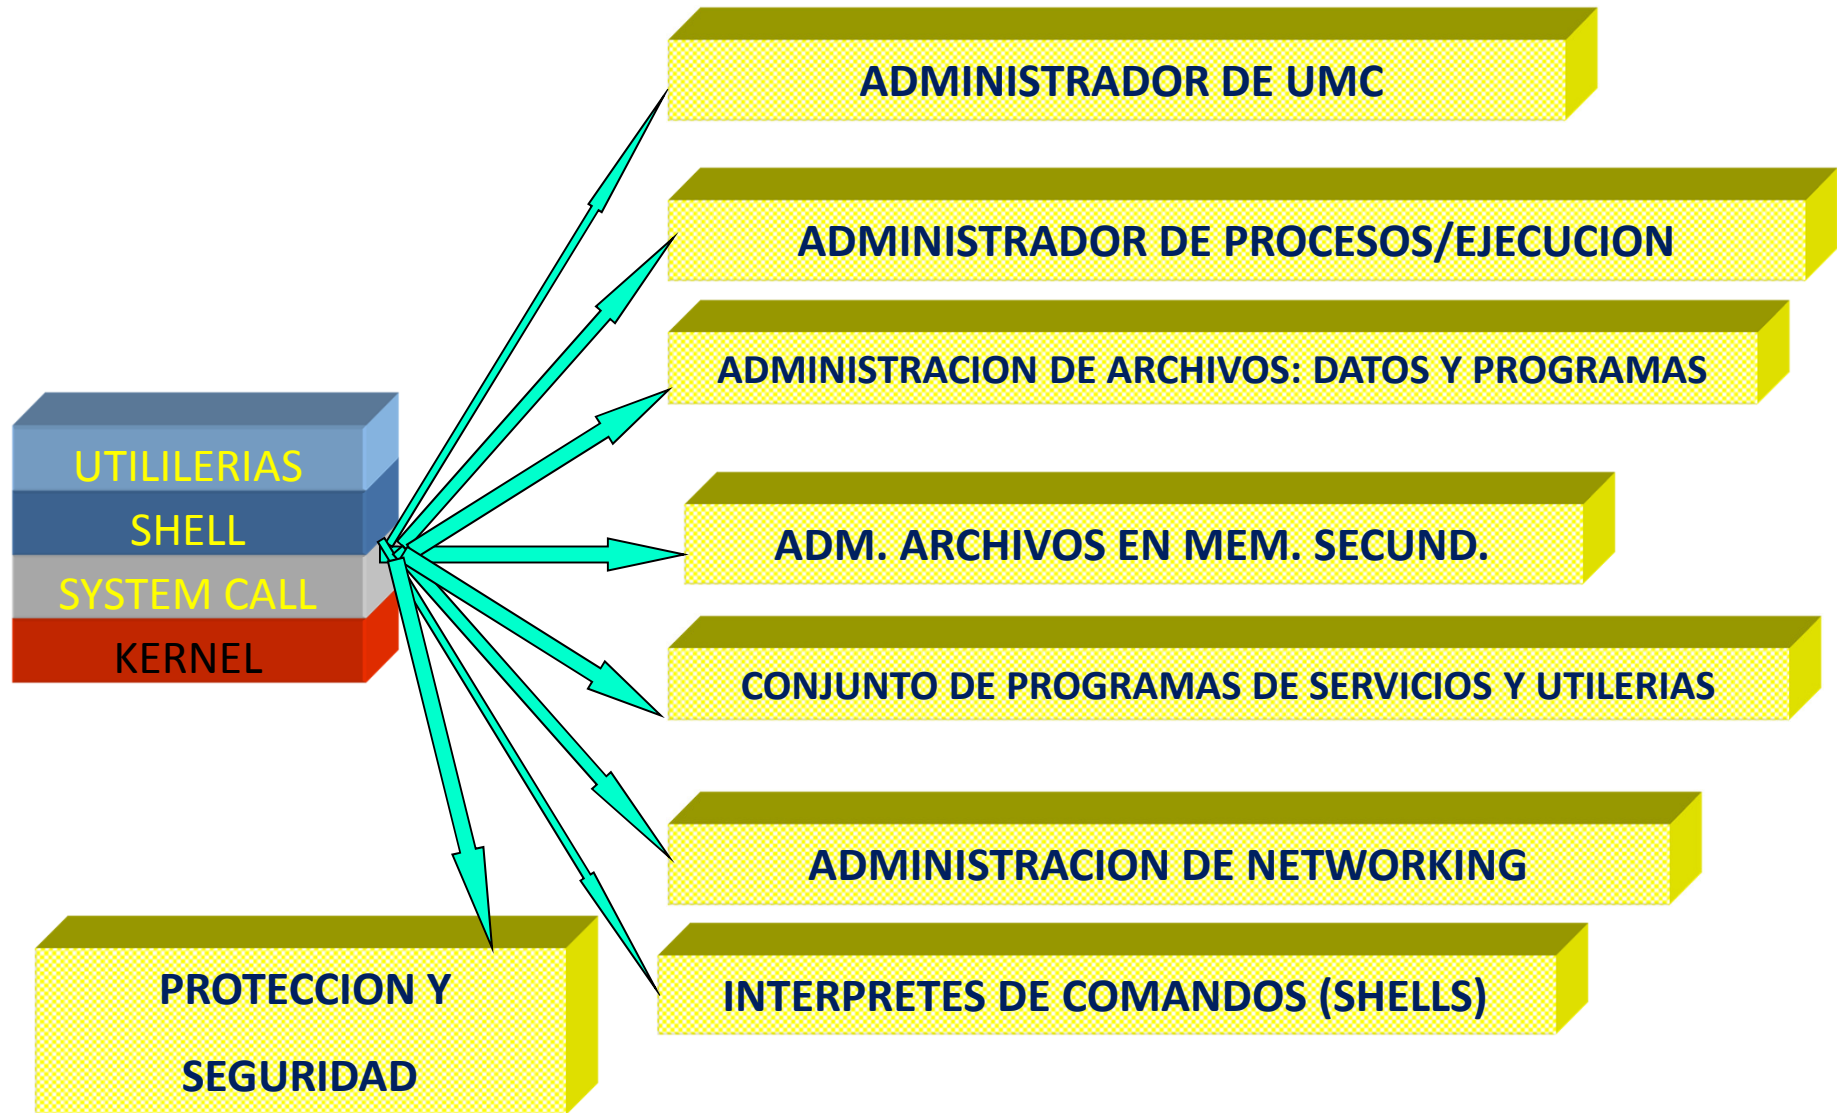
UTILILERIAS
SHELL
SYSTEM CALL
KERNEL

ADMINISTRADOR DE UMC

ADMINISTRADOR DE PROCESOS/EJECUCION

ADMINISTRACION DE ARCHIVOS: DATOS Y PROGRAMAS

ADM. ARCHIVOS EN MEM. SECUND.

CONJUNTO DE PROGRAMAS DE SERVICIOS Y UTILERIAS

ADMINISTRACION DE NETWORKING

INTERPRETES DE COMANDOS (SHELLS)

PROTECCION Y SEGURIDAD